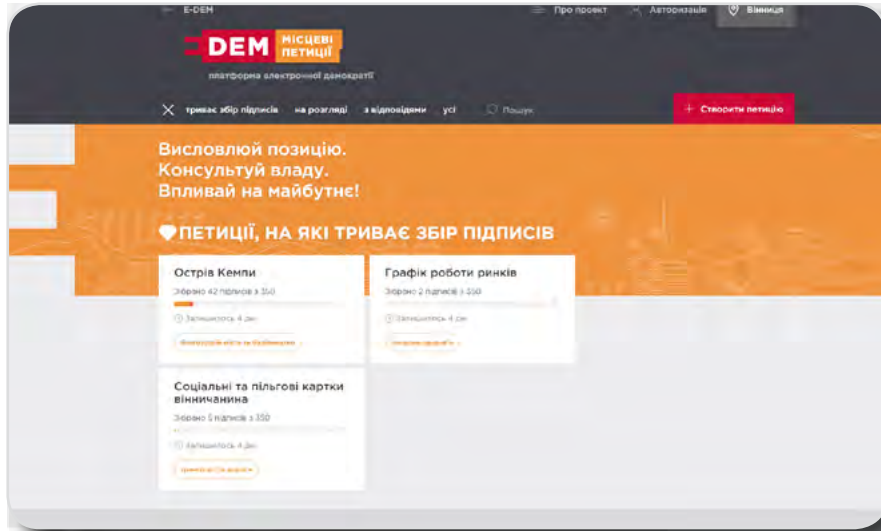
E-DEM

Про проект

Авторизація

Вінниця

DEM МІСЦЕВІ ПЕТИЦІЇ

платформа електронної демократії

триває збір підписів

на розгляді

з відповідями

усі

Пошук

+ Створити петицію

Висловлюй позицію.
Консультуй владу.
Впливай на майбутнє!

ПЕТИЦІЇ, НА ЯКІ ТРИВАЄ ЗБІР ПІДПИСІВ

Острів Кемпи

Зібрано 42 підписів з 350

Залишилось 4 дні

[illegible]

Графік роботи ринків

Зібрано 2 підписів з 350

Залишилось 4 дні

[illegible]

Соціальні та пільгові картки вінничанина

Зібрано 5 підписів з 350

Залишилось 4 дні

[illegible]